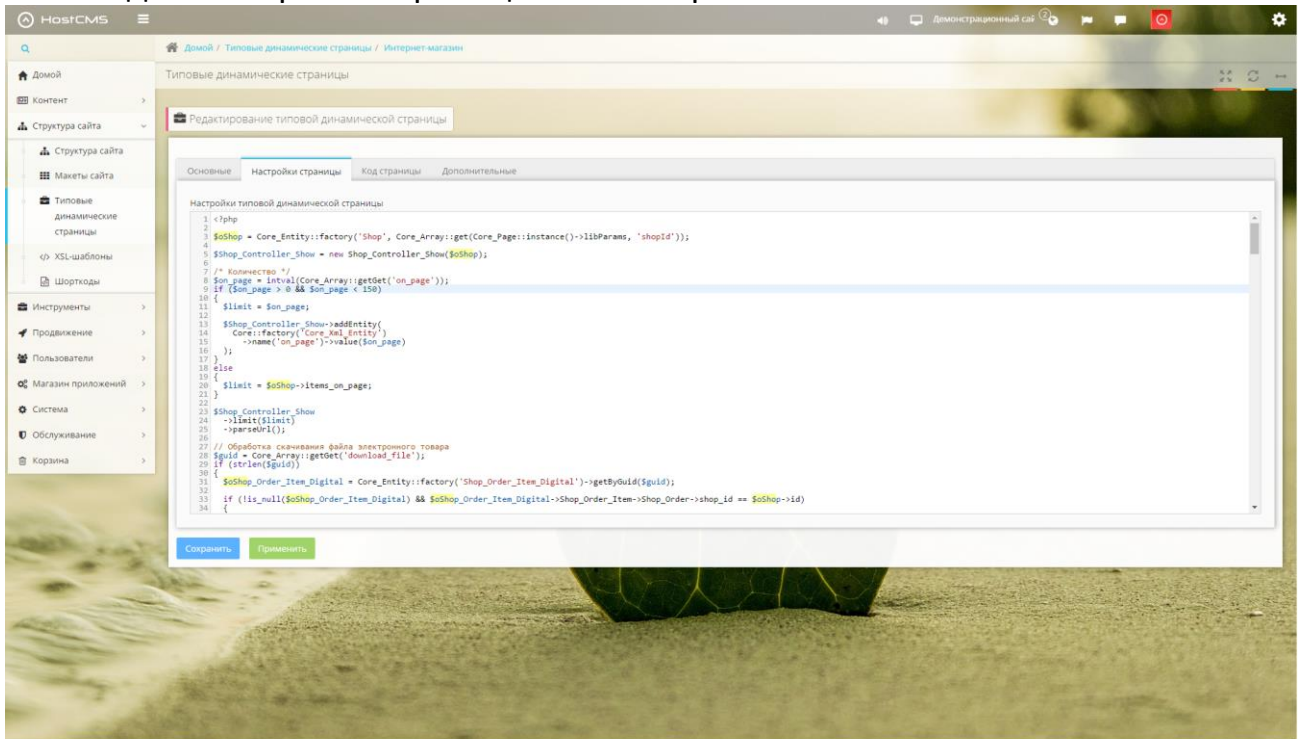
HostCMS

Демонстрационный сай

Домой / Типовые динамические страницы / Интернет-магазин

Типовые динамические страницы

Домой
Контент
Структура сайта
Структура сайта
Макеты сайта
Типовые динамические страницы
XSL-шаблоны
Шорткоды
Инструменты
Продвижение
Пользователи
Магазин приложений
Система
Обслуживание
Корзина

Редактирование типовой динамической страницы

Основные | Настройки страницы | Код страницы | Дополнительные

Настройки типовой динамической страницы

```
1 <?php
2
3 $oShop = Core_Entity::factory('Shop', Core_Array::get(Core_Page::instance()->libParams, 'shopId'));
4
5 $Shop_Controller_Show = new Shop_Controller_Show($oShop);
6
7 /* Количество */
8 $on_page = intval(Core_Array::getGet('on_page'));
9 if ($on_page > 0 && $on_page < 150)
10 {
11   $limit = $on_page;
12
13   $Shop_Controller_Show->addEntity(
14     Core::factory('Core_Xml_Entity')
15       ->name('on_page')->value($on_page)
16   );
17 }
18 else
19 {
20   $limit = $oShop->items_on_page;
21 }
22
23 $Shop_Controller_Show
24   ->limit($limit)
25   ->parseUrl();
26
27 // Обработка скачивания файла электронного товара
28 $guid = Core_Array::getGet('download_file');
29 if (strlen($guid))
30 {
31   $oShop_Order_Item_Digital = Core_Entity::factory('Shop_Order_Item_Digital')->getByGuid($guid);
32
33   if (!is_null($oShop_Order_Item_Digital) && $oShop_Order_Item_Digital->Shop_Order_Item->Shop_Order->shop_id == $oShop->id)
34   {
```

Сохранить | Применить